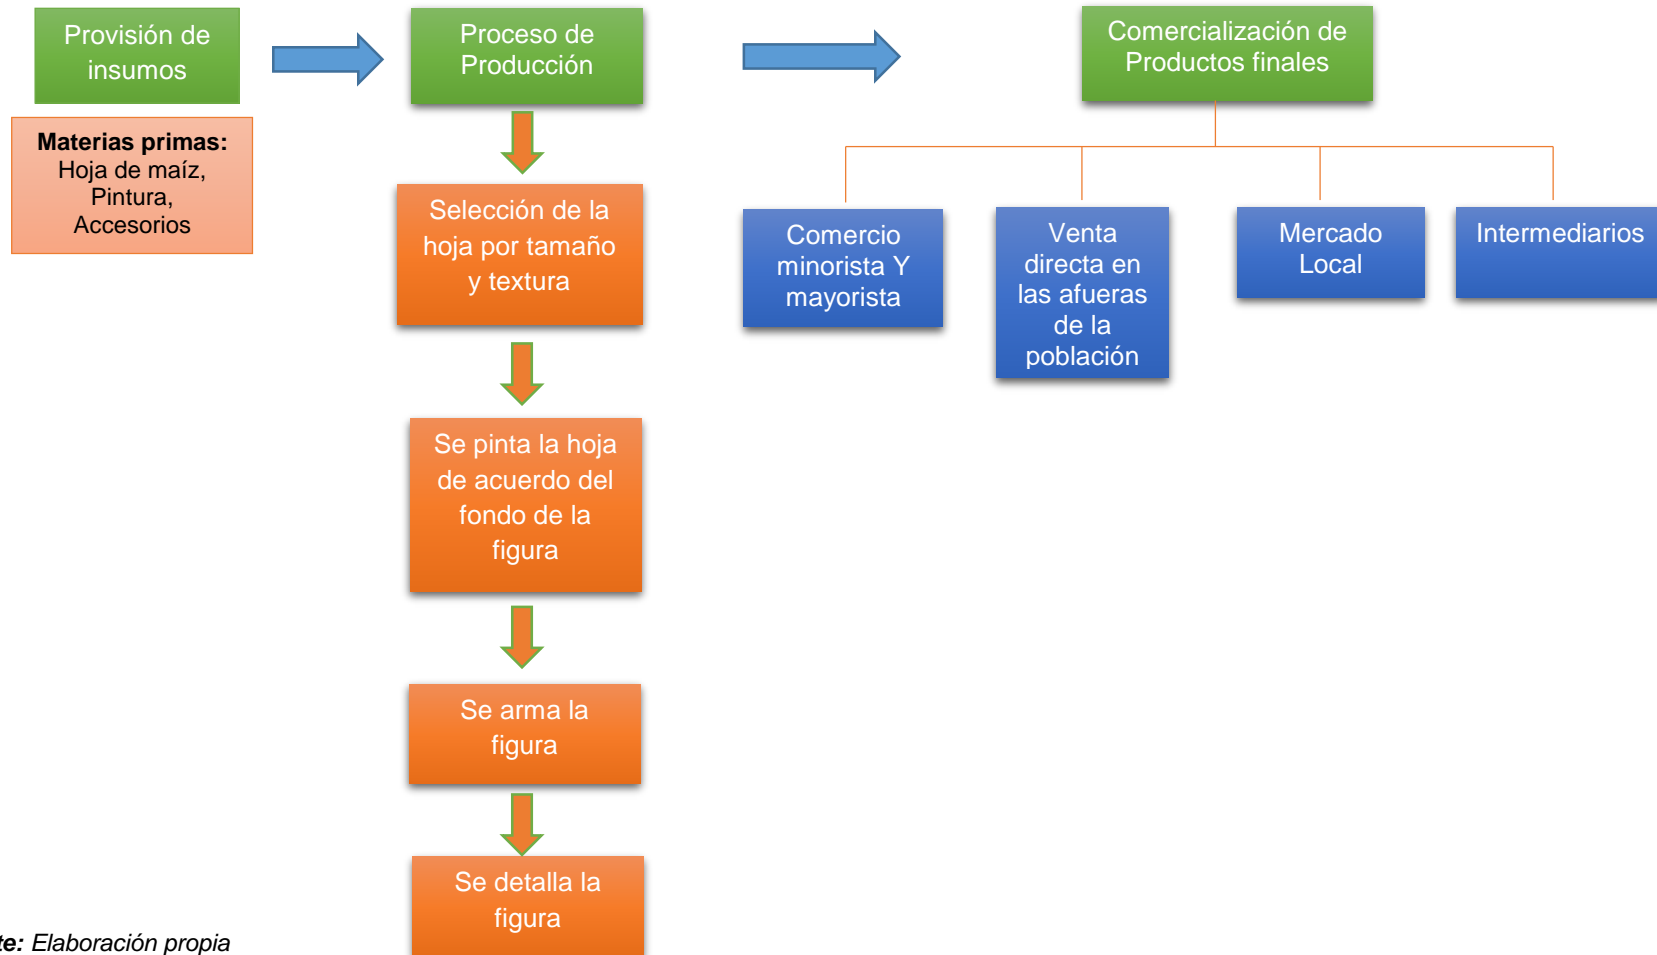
Provisión de insumos

Materias primas:
Hoja de maíz,
Pintura,
Accesorios

Proceso de Producción

Selección de la hoja por tamaño y textura

Se pinta la hoja de acuerdo del fondo de la figura

Se arma la figura

Se detalla la figura

Comercialización de Productos finales

Comercio minorista Y mayorista

Venta directa en las afueras de la población

Mercado Local

Intermediarios

te: Elaboración propia